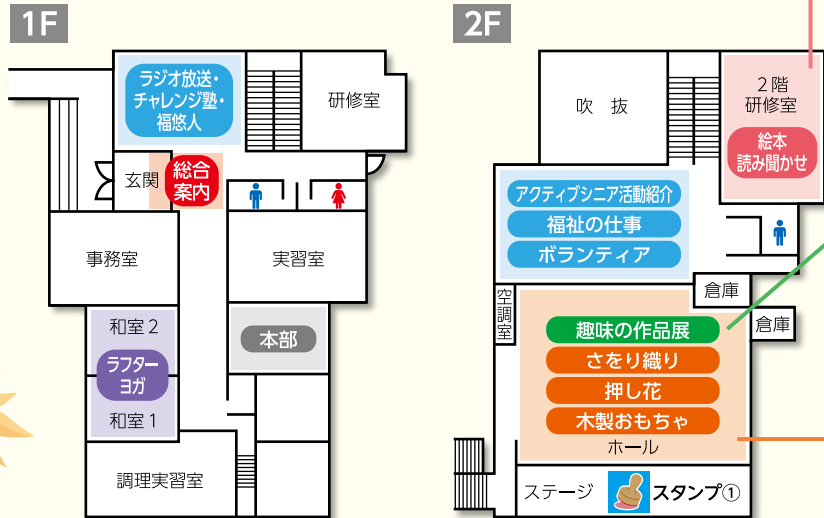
1F

ラジオ放送・チャレンジ塾・福悠人

研修室

玄関

総合案内

事務室

実習室

和室２

ラフターヨガ

和室１

本部

調理実習室

2F

吹　抜

２階研修室

絵本読み聞かせ

アクティブシニア活動紹介

福祉の仕事

ボランティア

倉庫

空調室

倉庫

趣味の作品展

さをり織り

押し花

木製おもちゃ

ホール

ステージ

スタンプ①